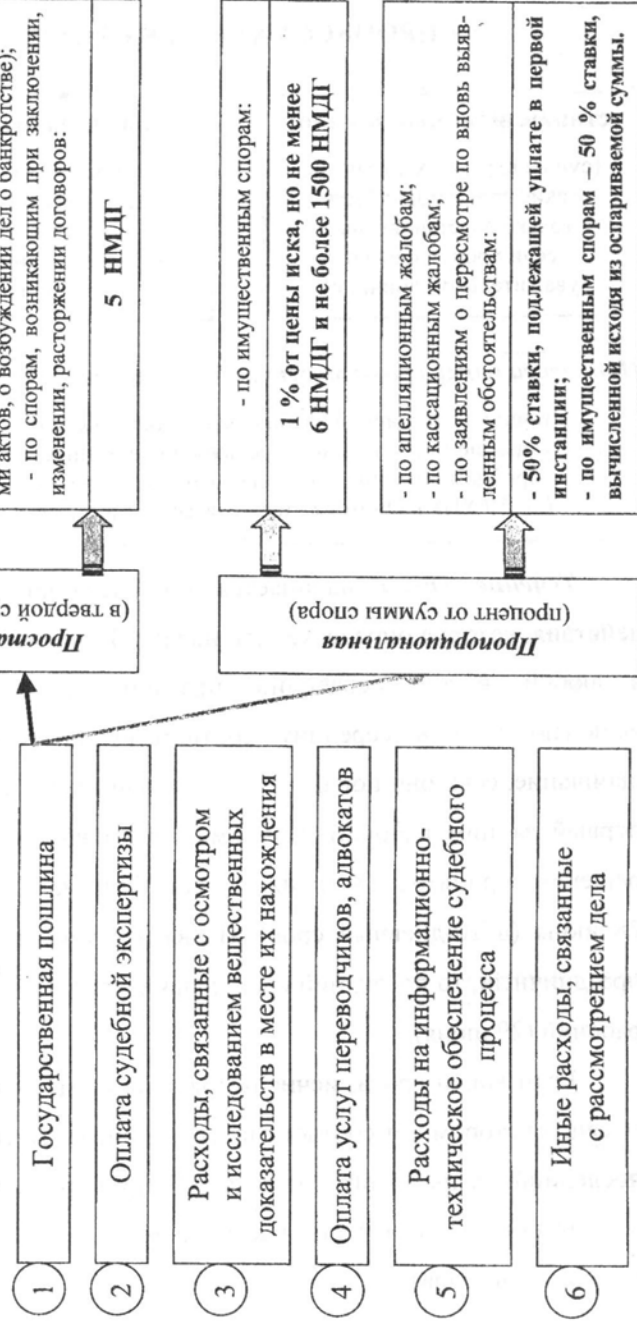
1 Государственная пошлина

2 Оплата судебной экспертизы

3 Расходы, связанные с осмотром и исследованием вещественных доказательств в месте их нахождения

4 Оплата услуг переводчиков, адвокатов

5 Расходы на информационно-техническое обеспечение судебного процесса

6 Иные расходы, связанные с рассмотрением дела

Прост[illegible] (в твердой с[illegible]

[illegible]ми актов, о возбуждении дел о банкротстве);
- по спорам, возникающим при заключении, изменении, расторжении договоров:

5 НМДГ

Пропорциональная (процент от суммы спора)

- по имущественным спорам:

1 % от цены иска, но не менее 6 НМДГ и не более 1500 НМДГ

- по апелляционным жалобам;
- по кассационным жалобам;
- по заявлениям о пересмотре по вновь выявленным обстоятельствам:

- 50% ставки, подлежащей уплате в первой инстанции;
- по имущественным спорам – 50 % ставки, вычисленной исходя из оспариваемой суммы.